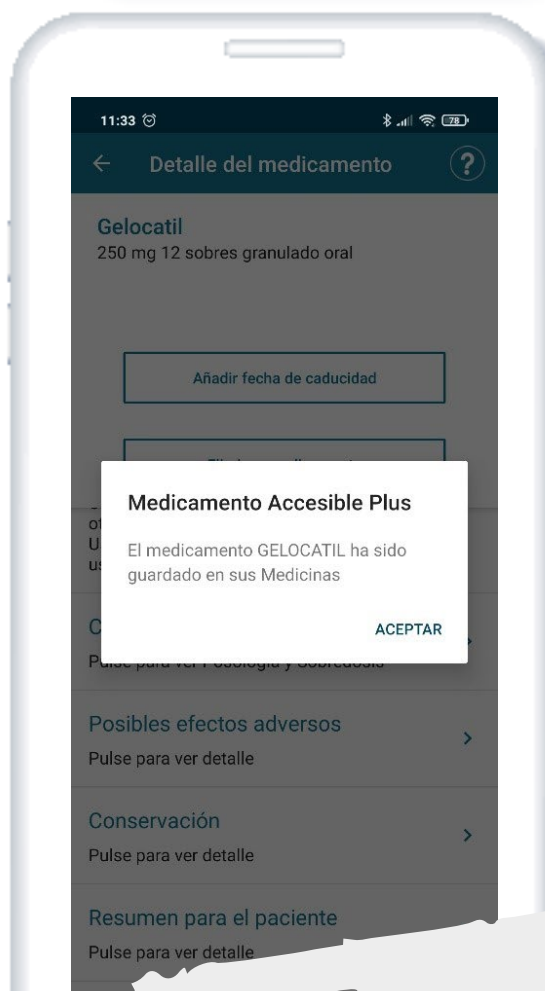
11:33

78

← Detalle del medicamento ?

Gelocatil
250 mg 12 sobres granulado oral

Añadir fecha de caducidad

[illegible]

ot
U
us

Medicamento Accesible Plus

El medicamento GELOCATIL ha sido guardado en sus Medicinas

ACEPTAR

C
Pulse para ver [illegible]

Posibles efectos adversos
Pulse para ver detalle

Conservación
Pulse para ver detalle

Resumen para el paciente
Pulse para ver detalle